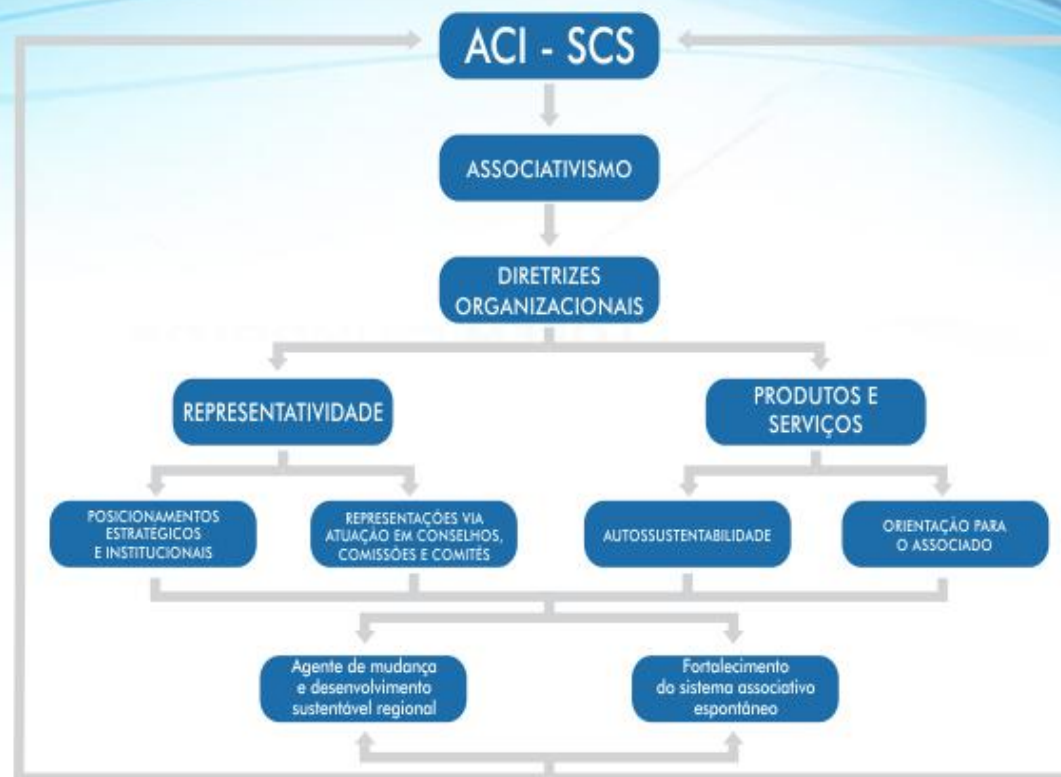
ACI - SCS

ASSOCIATIVISMO

DIRETRIZES ORGANIZACIONAIS

REPRESENTATIVIDADE

PRODUTOS E SERVIÇOS

POSICIONAMENTOS ESTRATÉGICOS E INSTITUCIONAIS

REPRESENTAÇÕES VIA ATUAÇÃO EM CONSELHOS, COMISSÕES E COMITÊS

AUTOSSUSTENTABILIDADE

ORIENTAÇÃO PARA O ASSOCIADO

Agente de mudança e desenvolvimento sustentável regional

Fortalecimento do sistema associativo espontâneo